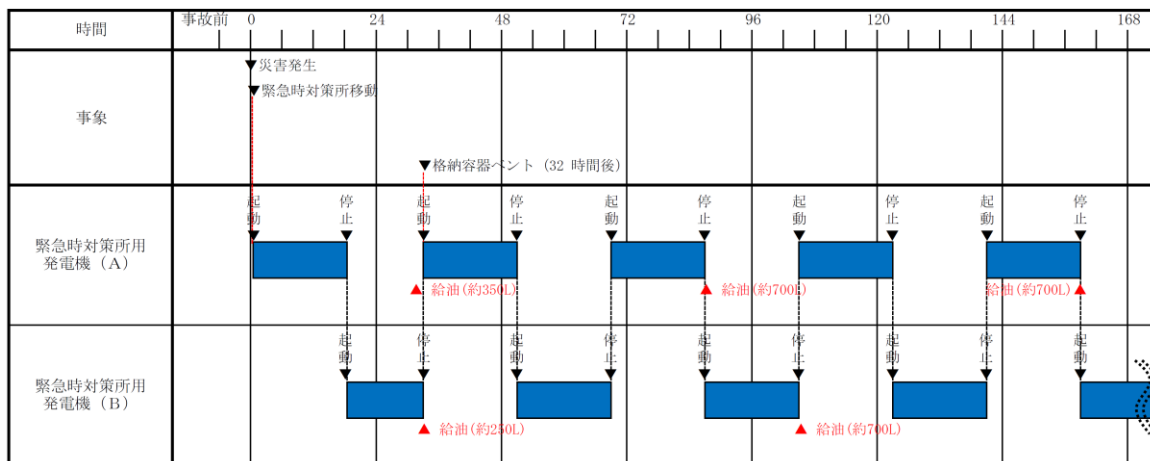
| 時間 | 事故前 0 24 48 72 96 120 144 168 |
|---|---|
| 事象 | ▼災害発生<br>▼緊急時対策所移動<br>▼格納容器ベント（32 時間後） |
| 緊急時対策所用発電機（A） | 起動 停止 起動 停止 起動 停止 起動 停止 起動 停止<br>▲ 給油(約350L) ▲ 給油(約700L) 給油(約700L) ▲ |
| 緊急時対策所用発電機（B） | 起動 停止 起動 停止 起動 停止 起動 停止 起動<br>▲ 給油(約250L) ▲ 給油(約700L) |